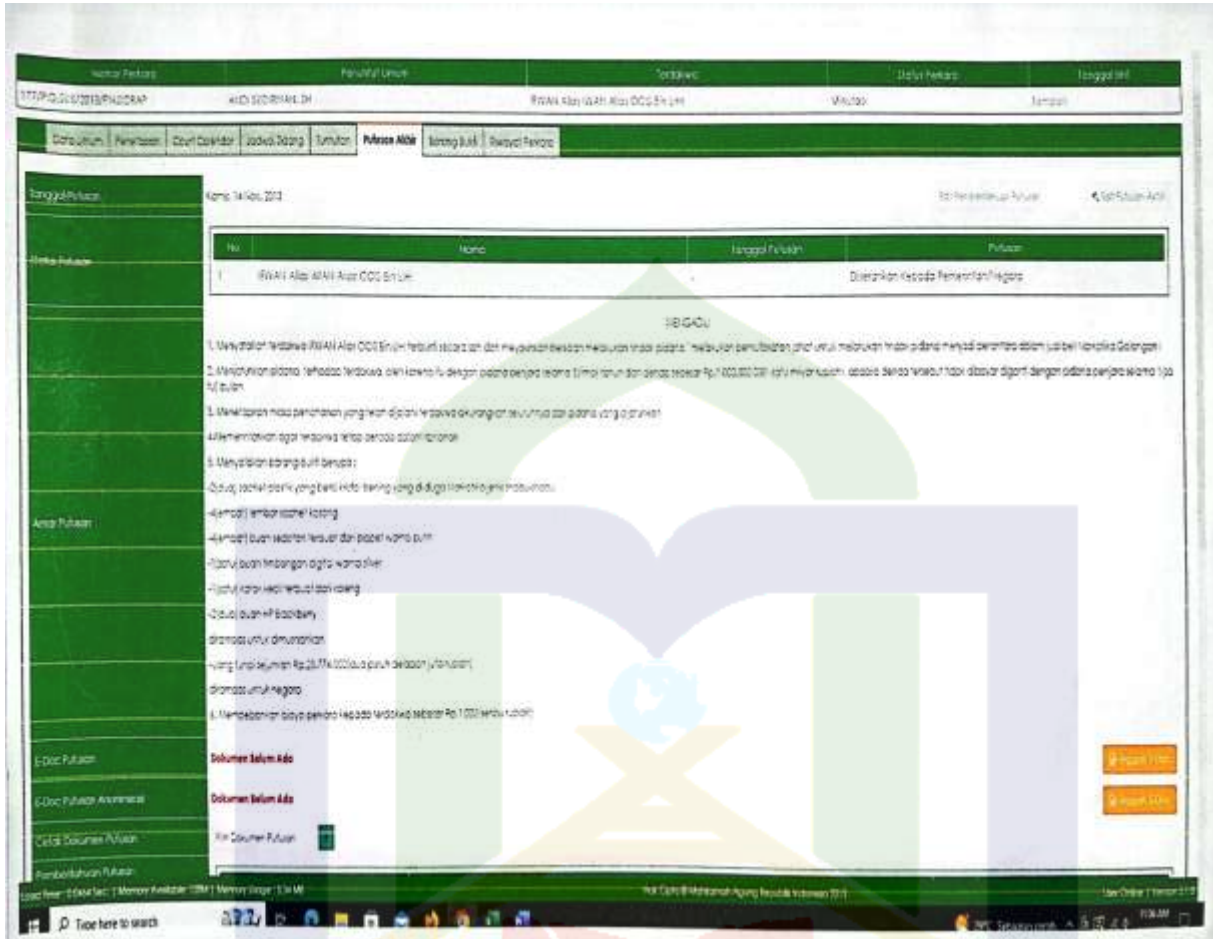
| Nomor Perkara | Penuntut Umum | Terdakwa | Status Perkara | Tanggal ini |
|---|---|---|---|---|
| 177/Pid.Sus/2013/PN.SDRAP | ANDI SUDIRMAN, SH | IRWAN Alias IWAN Alias OCG Bin Lim | Minutasi | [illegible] |

Data Umum | Penahanan | Court Calendar | Jadwal Sidang | Tuntutan | Putusan Akhir | Barang Bukti | Riwayat Perkara

Tanggal Putusan
Kamis, 14 Nov. 2013

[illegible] | Edit Putusan Akhir

Status Putusan

| No | Nama | Tanggal Putusan | Putusan |
|---|---|---|---|
| 1 | IRWAN Alias IWAN Alias OCG Bin Lim | - | Diserahkan Kepada Pemerintah Negara |

Amar Putusan

MENGADILI

1. Menyatakan terdakwa IRWAN Alias OCG Bin Lim terbukti secara sah dan meyakinkan bersalah melakukan tindak pidana "melakukan permufakatan jahat untuk melakukan tindak pidana menjadi perantara dalam jual beli Narkotika Golongan I

2. Menjatuhkan pidana terhadap terdakwa oleh karena itu dengan pidana penjara selama 5 (lima) tahun dan denda sebesar Rp.1.000.000.000,- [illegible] apabila denda tersebut tidak dibayar diganti dengan pidana penjara selama 1 (satu) bulan

3. Menetapkan masa penahanan yang telah dijalani terdakwa dikurangkan seluruhnya dari pidana yang dijatuhkan

4. Memerintahkan agar terdakwa tetap berada dalam tahanan

5. Menyatakan barang bukti berupa :

-2(dua) sachet plastik yang berisi kristal bening yang di duga Narkotika jenis shabu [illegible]

-4(empat) lembar sachet kosong

-4(empat) buah sedotan terpotong dan pipet warna putih

-1(satu) buah timbangan digital warna silver

-1(satu) kotak kecil terbuat dari kaleng

-2(dua) buah HP Blackberry

dirampas untuk dimusnahkan

-Uang tunai sejumlah Rp.25.776.000 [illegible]

dirampas untuk negara

6. Membebankan biaya perkara kepada terdakwa sebesar Rp.1.000 (seribu rupiah)

E-Doc Putusan
Dokumen Belum Ada
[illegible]

E-Doc Putusan Anonimisasi
Dokumen Belum Ada
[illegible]

Cetak Dokumen Putusan
File Dokumen Putusan

Pemberitahuan Putusan

Load Time: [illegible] | Memory Available: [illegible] | Memory Usage: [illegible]
Hak Cipta © Mahkamah Agung Republik Indonesia 2013
User Online | Version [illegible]

Type here to search